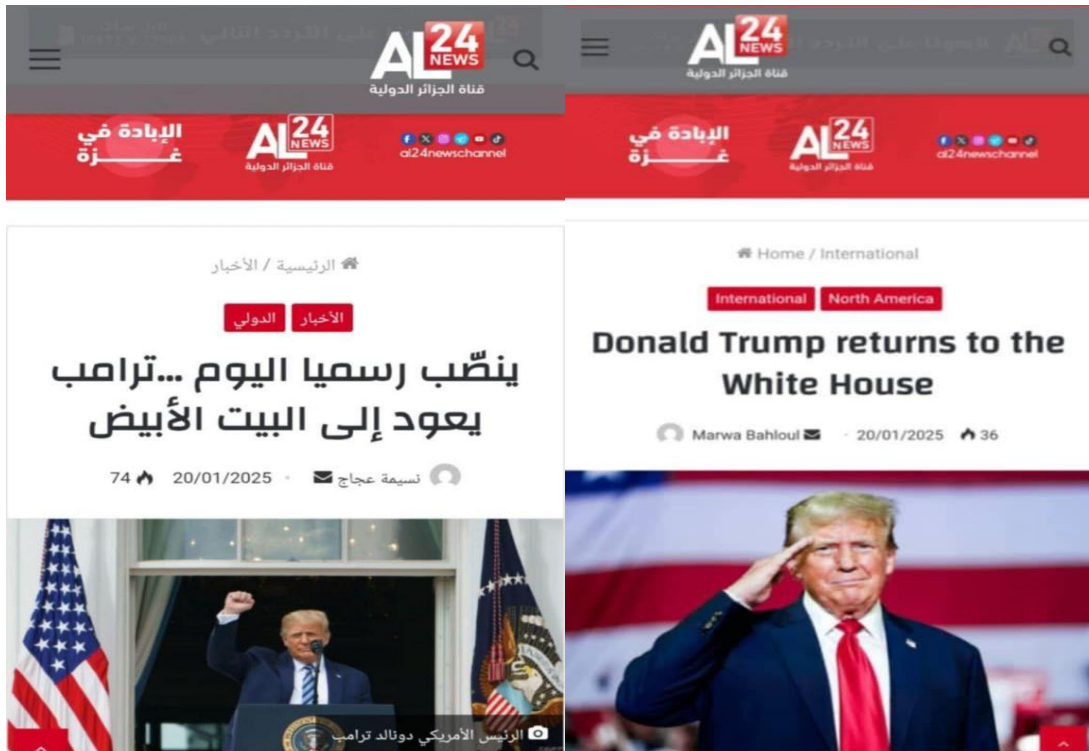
AL 24 NEWS
قناة الجزائر الدولية

الإبادة في غـزة

AL 24 NEWS
قناة الجزائر الدولية

al24newschannel

الرئيسية / الأخبار

الأخبار الدولي

ينصّب رسميا اليوم ...ترامب يعود إلى البيت الأبيض

نسيمة عجاج 20/01/2025 74

الرئيس الأمريكي دونالد ترامب

AL 24 NEWS
قناة الجزائر الدولية

الإبادة في غـزة

AL 24 NEWS
قناة الجزائر الدولية

al24newschannel

Home / International

International North America

Donald Trump returns to the White House

Marwa Bahloul 20/01/2025 36